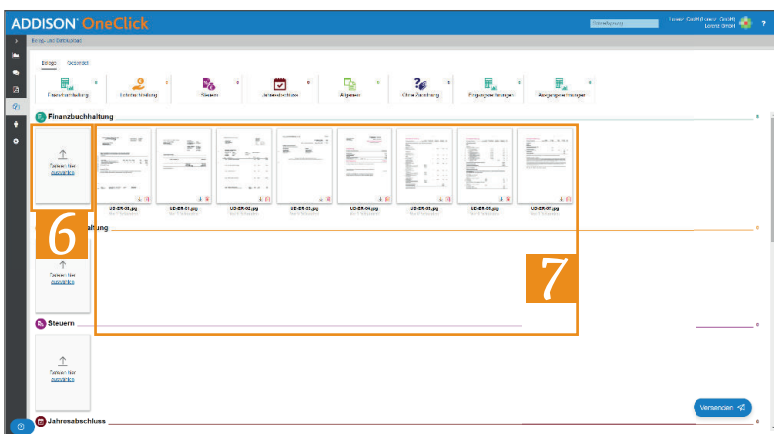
ADDISON OneClick

Belege und Datenaustausch

Belege Übersicht

Finanzbuchhaltung

Lohnbuchhaltung

Steuern

Jahresabschluss

Allgemein

Ohne Zuordnung

Eingangsrechnungen

Ausgangsrechnungen

Finanzbuchhaltung

Dateien hier auswählen

UD-ER-08.jpg

UD-ER-01.jpg

UD-ER-02.jpg

UD-ER-03.jpg

UD-ER-04.jpg

UD-ER-05.jpg

UD-ER-06.jpg

UD-ER-07.jpg

6

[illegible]altung

Dateien hier auswählen

7

Steuern

Dateien hier auswählen

Jahresabschluss

Versenden